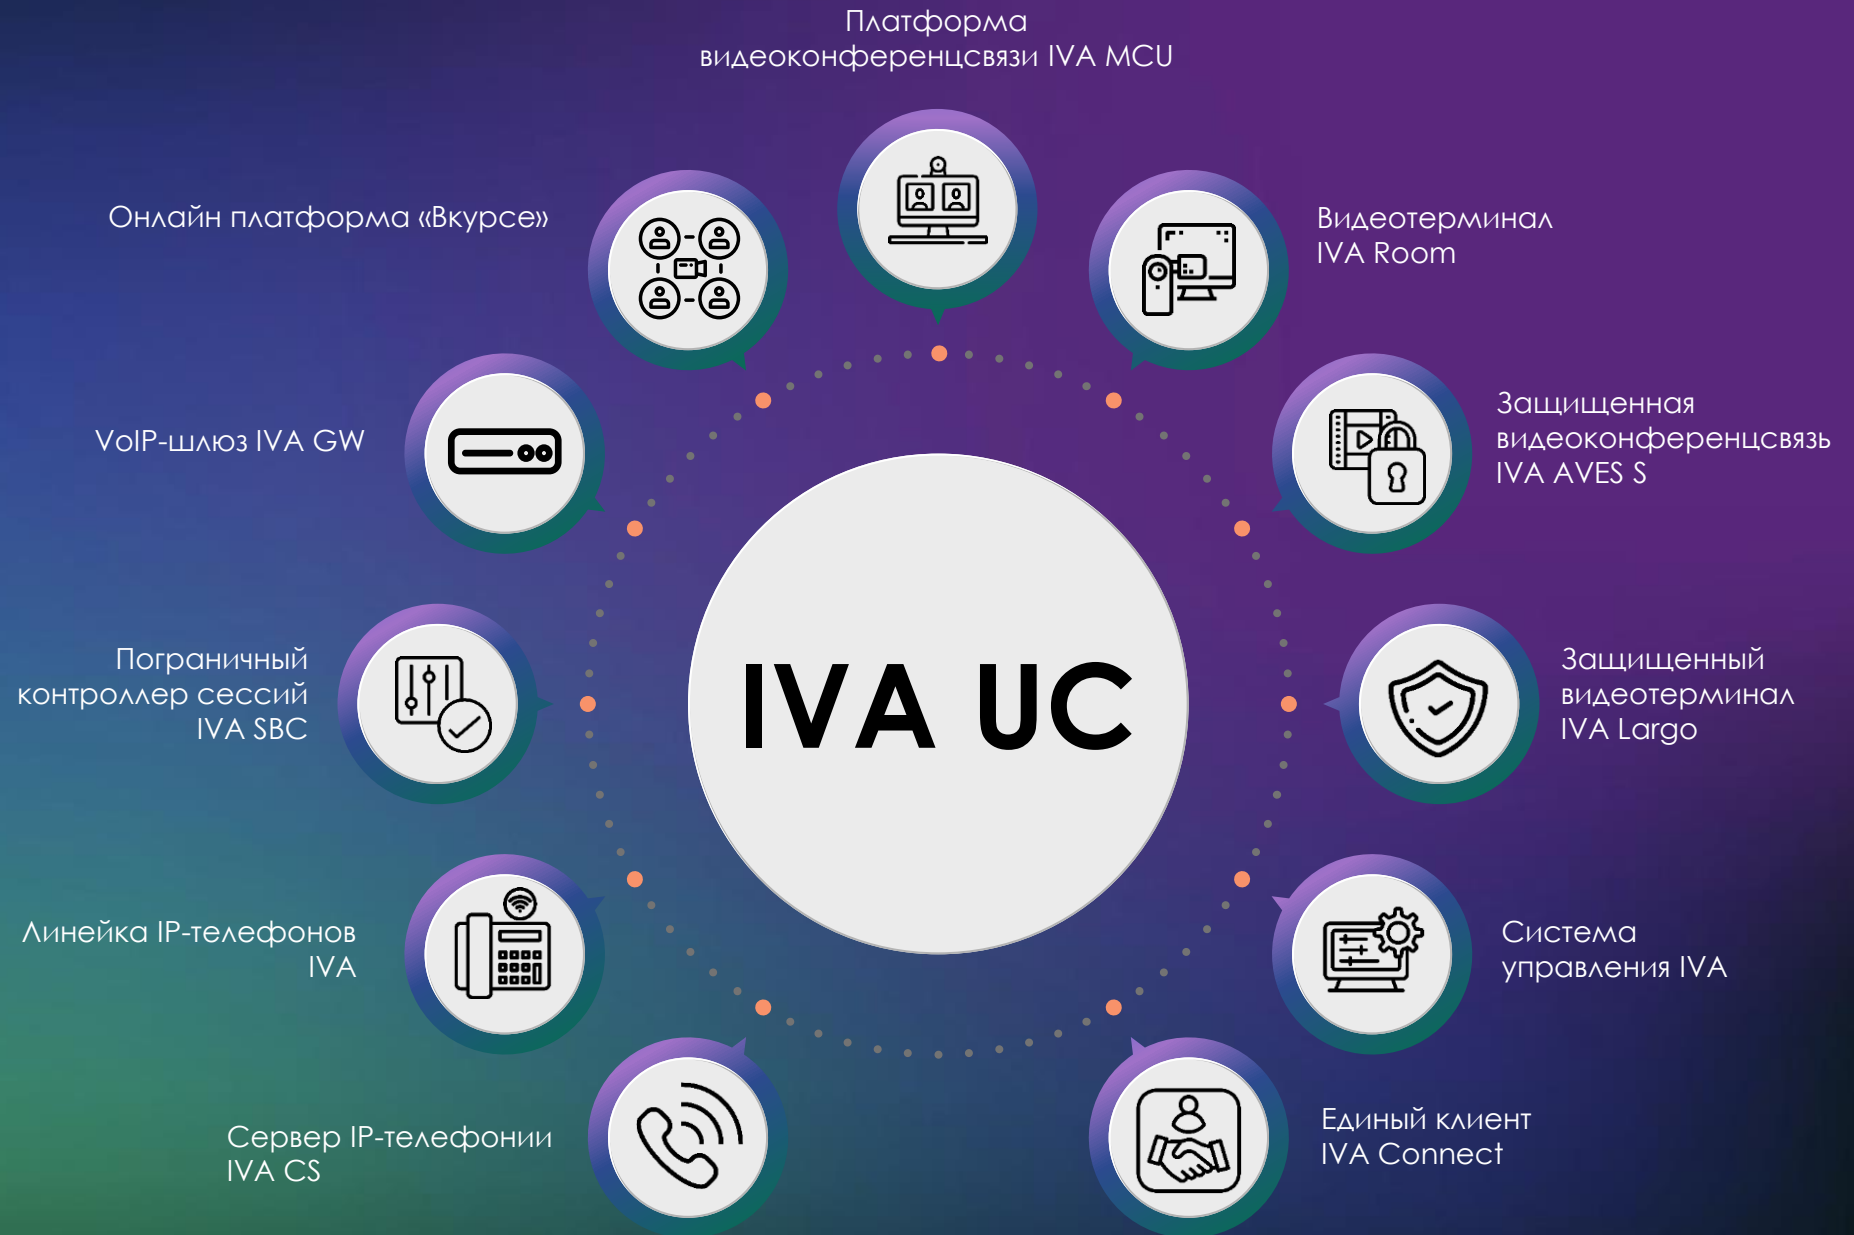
Платформа видеоконференцсвязи IVA MCU

Онлайн платформа «Вкурсе»

Видеотерминал IVA Room

VoIP-шлюз IVA GW

Защищенная видеоконференцсвязь IVA AVES S

Пограничный контроллер сессий IVA SBC

IVA UC

Защищенный видеотерминал IVA Largo

Линейка IP-телефонов IVA

Система управления IVA

Сервер IP-телефонии IVA CS

Единый клиент IVA Connect